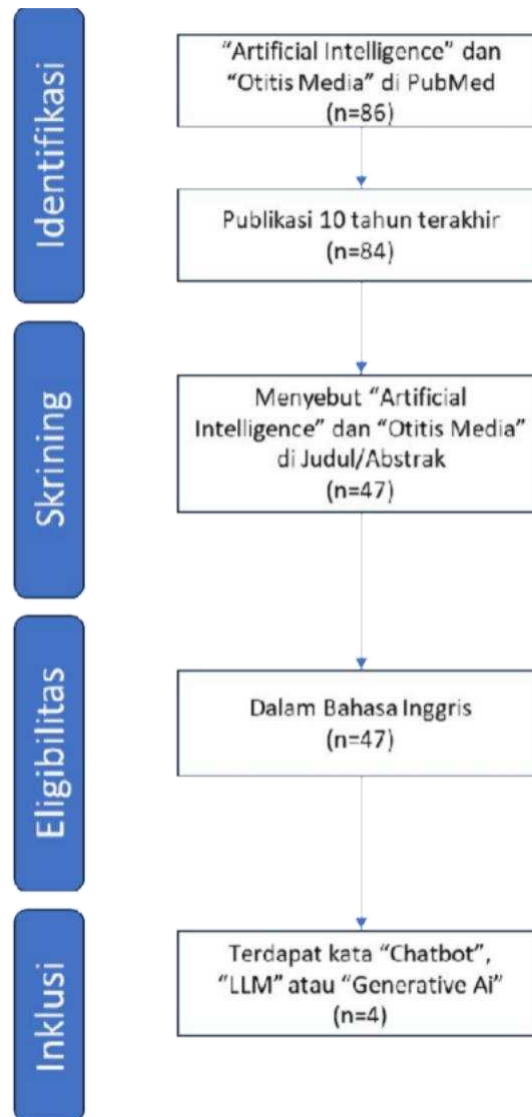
Identifikasi

"Artificial Intelligence" dan "Otitis Media" di PubMed (n=86)

Publikasi 10 tahun terakhir (n=84)

Skrining

Menyebut "Artificial Intelligence" dan "Otitis Media" di Judul/Abstrak (n=47)

Eligibilitas

Dalam Bahasa Inggris (n=47)

Inklusi

Terdapat kata "Chatbot", "LLM" atau "Generative Ai" (n=4)